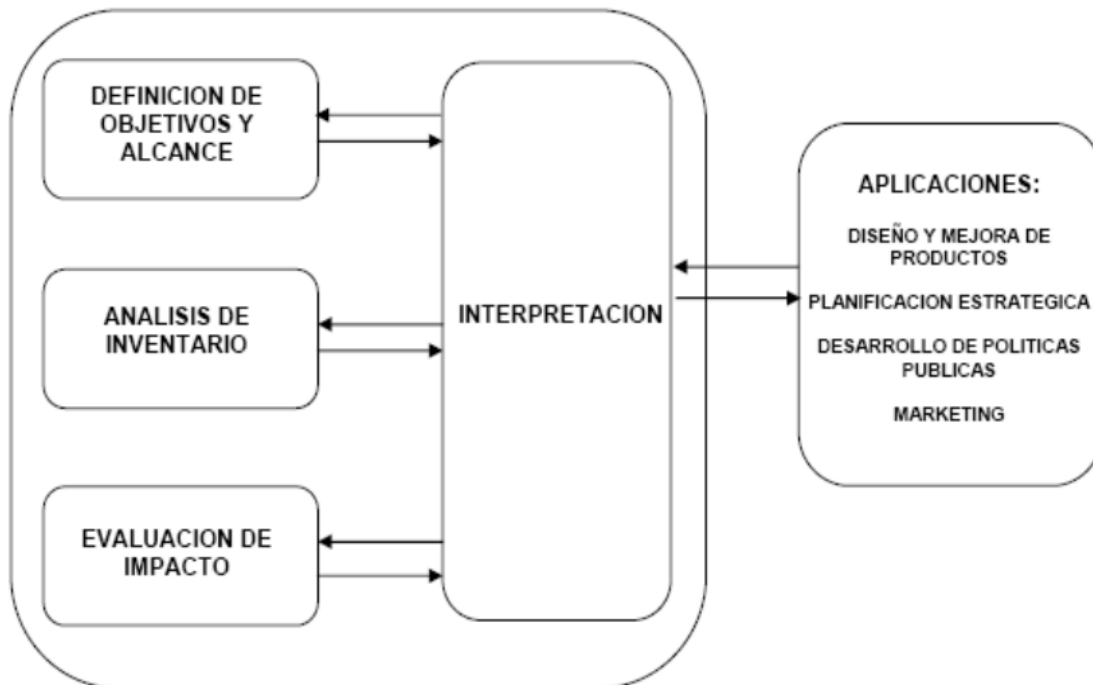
DEFINICION DE OBJETIVOS Y ALCANCE

ANALISIS DE INVENTARIO

EVALUACION DE IMPACTO

INTERPRETACION

APLICACIONES:

DISEÑO Y MEJORA DE PRODUCTOS

PLANIFICACION ESTRATEGICA

DESARROLLO DE POLITICAS PUBLICAS

MARKETING